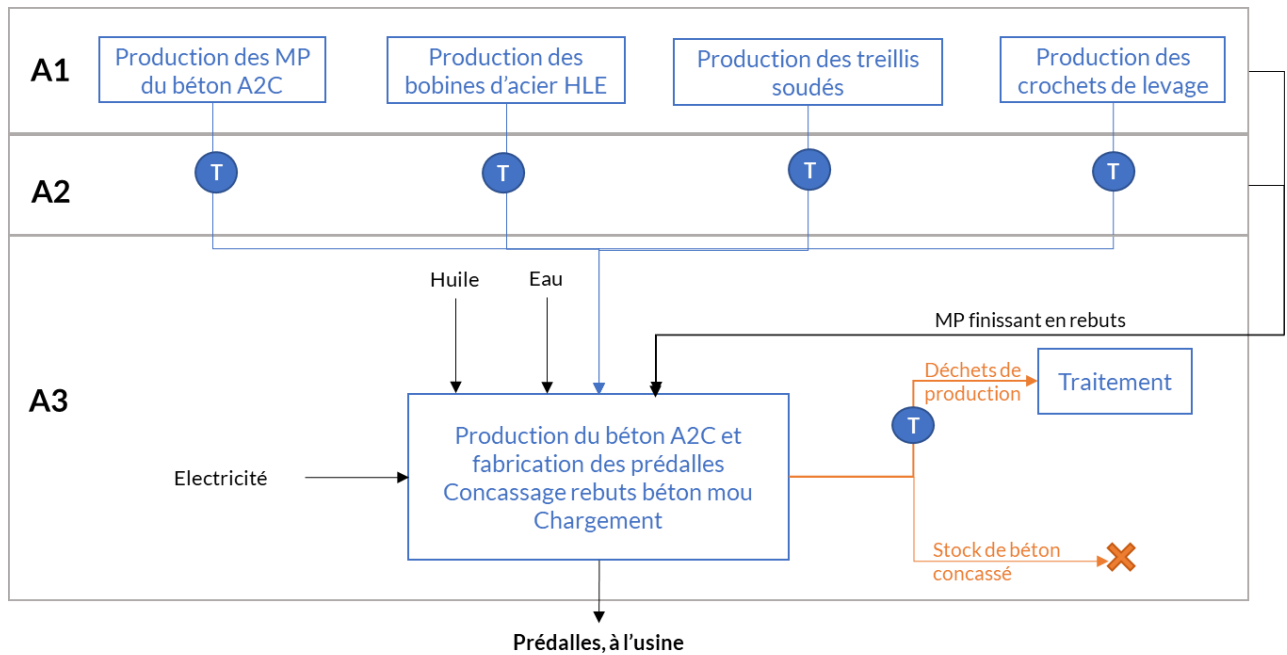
A1

Production des MP du béton A2C

Production des bobines d'acier HLE

Production des treillis soudés

Production des crochets de levage

A2

T

T

T

T

A3

Huile

Eau

MP finissant en rebuts

Déchets de production

Traitement

T

Electricité

Production du béton A2C et fabrication des prédalles Concassage rebuts béton mou Chargement

Stock de béton concassé

Prédalles, à l'usine